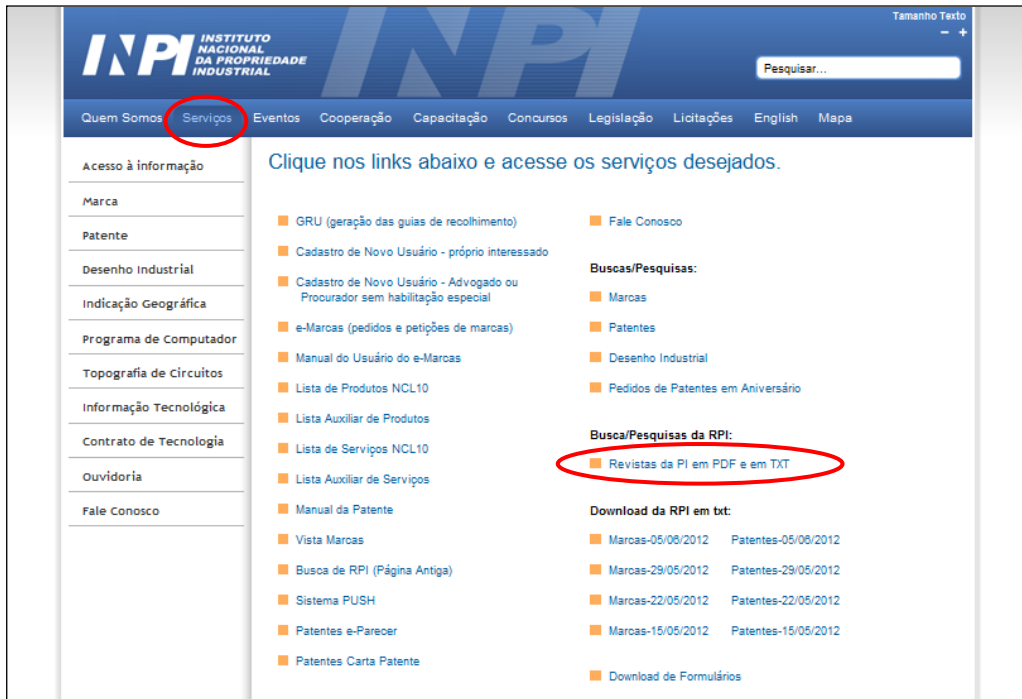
INPI INSTITUTO NACIONAL DA PROPRIEDADE INDUSTRIAL

Tamanho Texto
− +

Pesquisar...

Quem Somos Serviços Eventos Cooperação Capacitação Concursos Legislação Licitações English Mapa

Acesso à informação
Marca
Patente
Desenho Industrial
Indicação Geográfica
Programa de Computador
Topografia de Circuitos
Informação Tecnológica
Contrato de Tecnologia
Ouvidoria
Fale Conosco

Clique nos links abaixo e acesse os serviços desejados.

GRU (geração das guias de recolhimento)
Cadastro de Novo Usuário - próprio interessado
Cadastro de Novo Usuário - Advogado ou Procurador sem habilitação especial
e-Marcas (pedidos e petições de marcas)
Manual do Usuário do e-Marcas
Lista de Produtos NCL10
Lista Auxiliar de Produtos
Lista de Serviços NCL10
Lista Auxiliar de Serviços
Manual da Patente
Vista Marcas
Busca de RPI (Página Antiga)
Sistema PUSH
Patentes e-Parecer
Patentes Carta Patente

Fale Conosco

Buscas/Pesquisas:
Marcas
Patentes
Desenho Industrial
Pedidos de Patentes em Aniversário

Busca/Pesquisas da RPI:
Revistas da PI em PDF e em TXT

Download da RPI em txt:
Marcas-05/06/2012 Patentes-05/06/2012
Marcas-29/05/2012 Patentes-29/05/2012
Marcas-22/05/2012 Patentes-22/05/2012
Marcas-15/05/2012 Patentes-15/05/2012

Download de Formulários